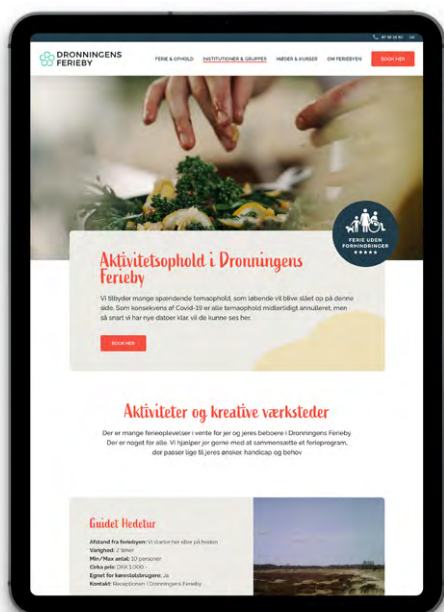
📞 97 38 28 81

DRONNINGENS FERIEBY

FERIE & OPHOLD   INSTITUTIONER & GRUPPER   MØDER & KURSER   OM FERIEBYEN   BOOK HER

FERIE UDEN FORHINDRINGER
★★★★★

Aktivitetsophold i Dronningens Ferieby

Vi tilbyder mange spændende temaophold, som løbende vil blive slået op på denne side. Som konsekvens af Covid-19 er alle temaophold midlertidigt annulleret, men så snart vi har nye datoer klar, vil de kunne ses her.

BOOK HER

Aktiviteter og kreative værksteder

Der er mange feriеoplevelser i vente for jer og jeres beboere i Dronningens Ferieby. Der er noget for alle. Vi hjælper jer gerne med at sammensætte et ferieprogram, der passer lige til jeres ønsker, handicap og behov

Guidet Hedetur

Afstand fra feriebyen: Vi starter her eller på heden
Varighed: 2 timer
Min/Max antal: 10 personer
Cirka pris: DKK 3.000,-
Egnet for kørestolsbrugere: Ja
Kontakt: Receptionen i Dronningens Ferieby